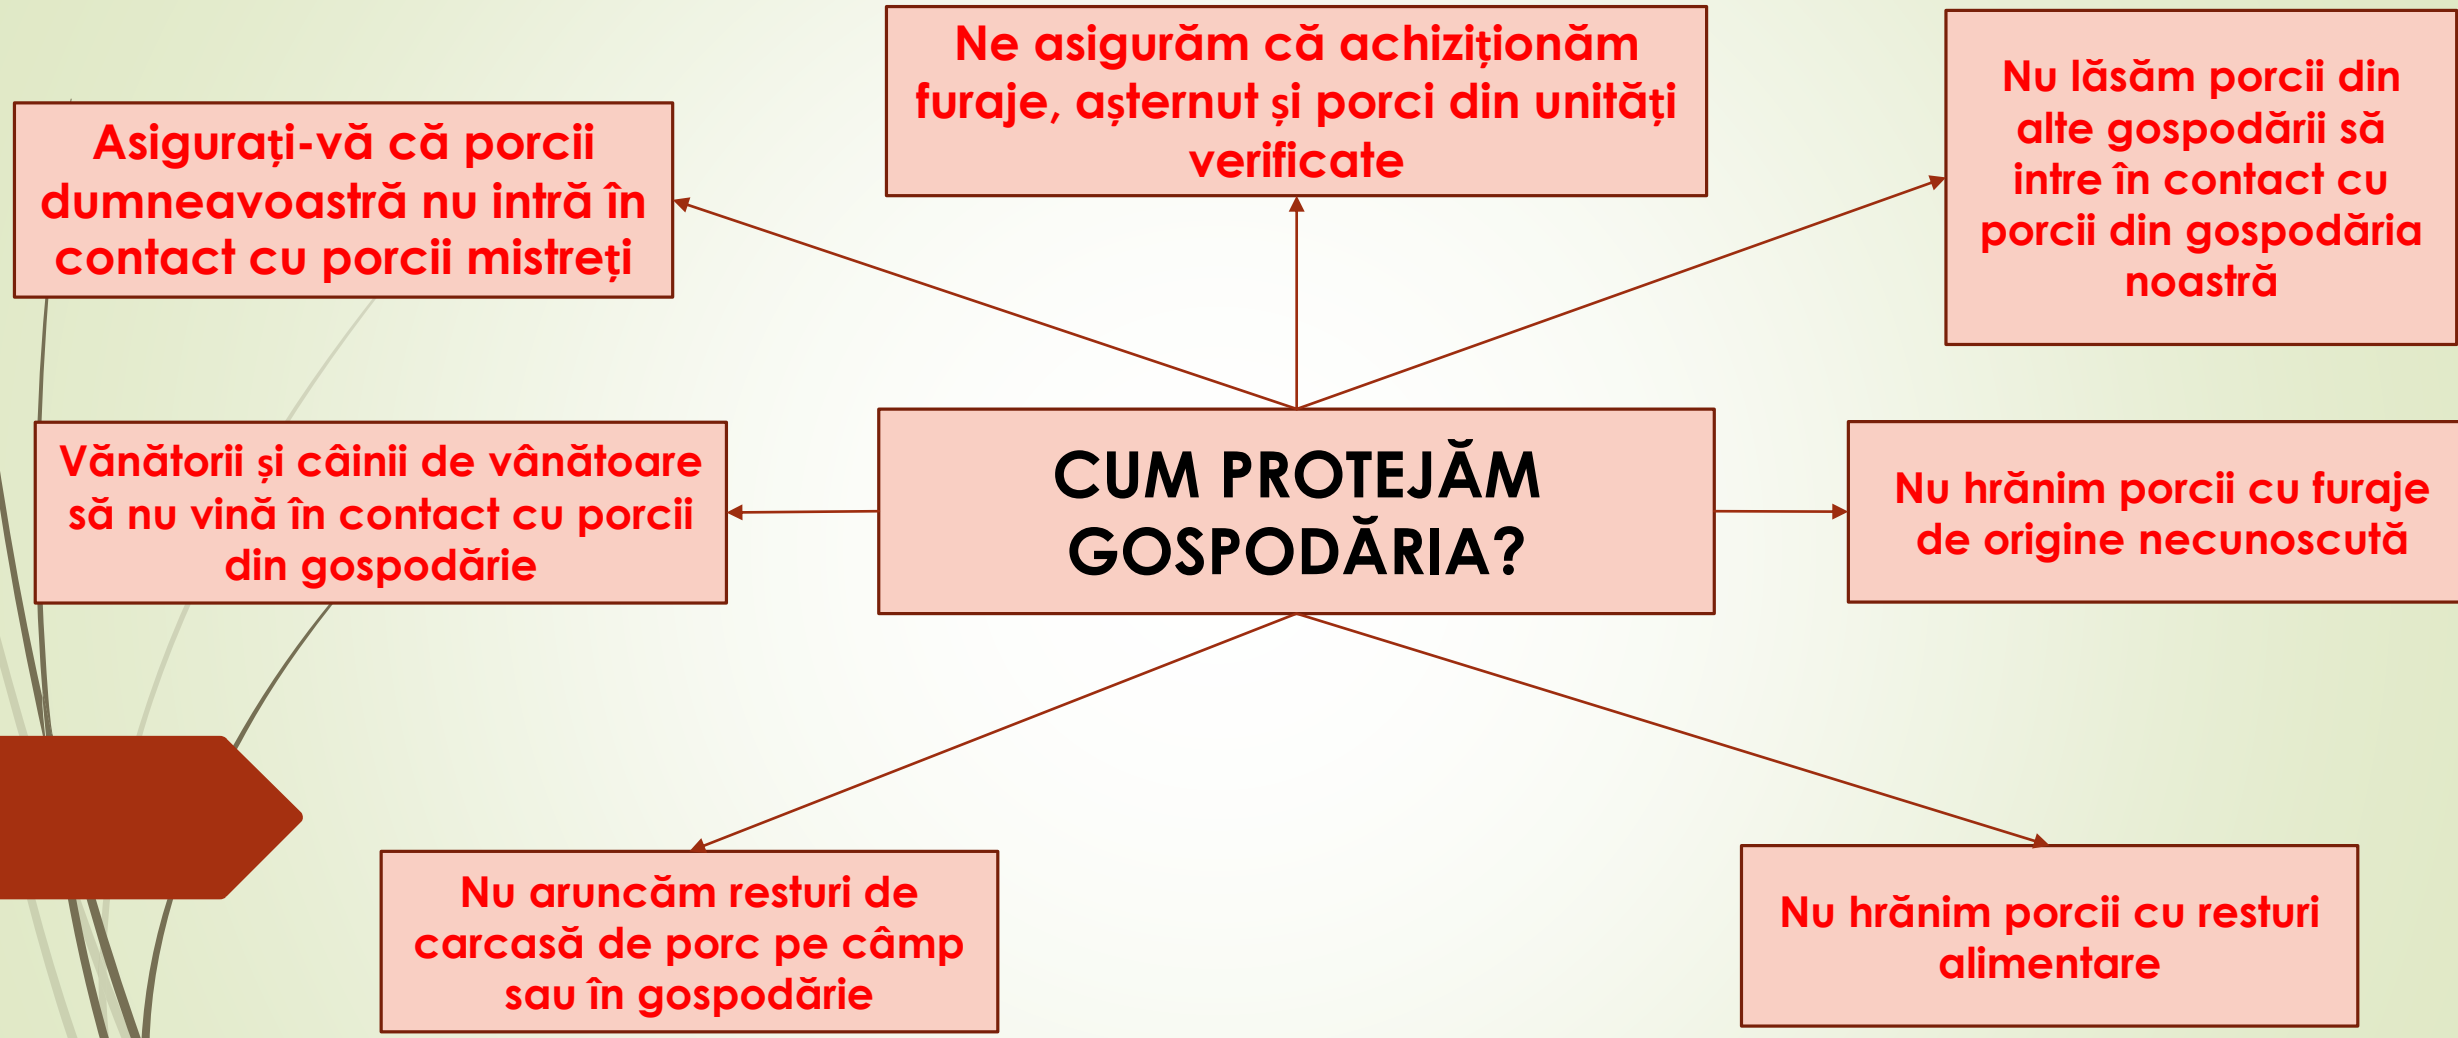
Ne asigurăm că achiziționăm furaje, așternut și porci din unități verificate

Asigurați-vă că porcii dumneavoastră nu intră în contact cu porcii mistreți

Nu lăsăm porcii din alte gospodării să intre în contact cu porcii din gospodăria noastră

Vânătorii și câinii de vânătoare să nu vină în contact cu porcii din gospodărie

CUM PROTEJĂM GOSPODĂRIA?

Nu hrănim porcii cu furaje de origine necunoscută

Nu aruncăm resturi de carcasă de porc pe câmp sau în gospodărie

Nu hrănim porcii cu resturi alimentare